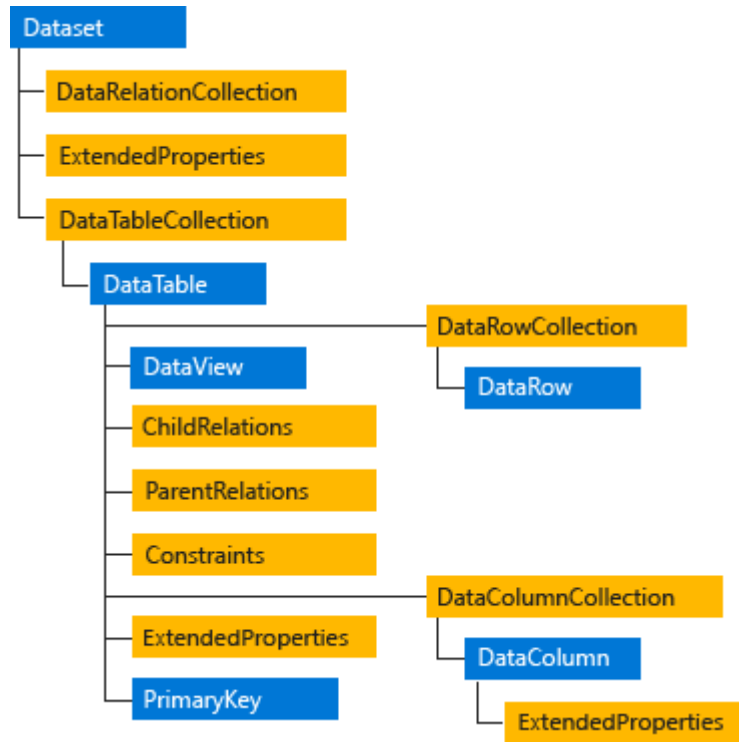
Dataset

DataRelationCollection

ExtendedProperties

DataTableCollection

DataTable

DataRowCollection

DataRow

DataView

ChildRelations

ParentRelations

Constraints

DataColumnCollection

DataColumn

ExtendedProperties

PrimaryKey

ExtendedProperties